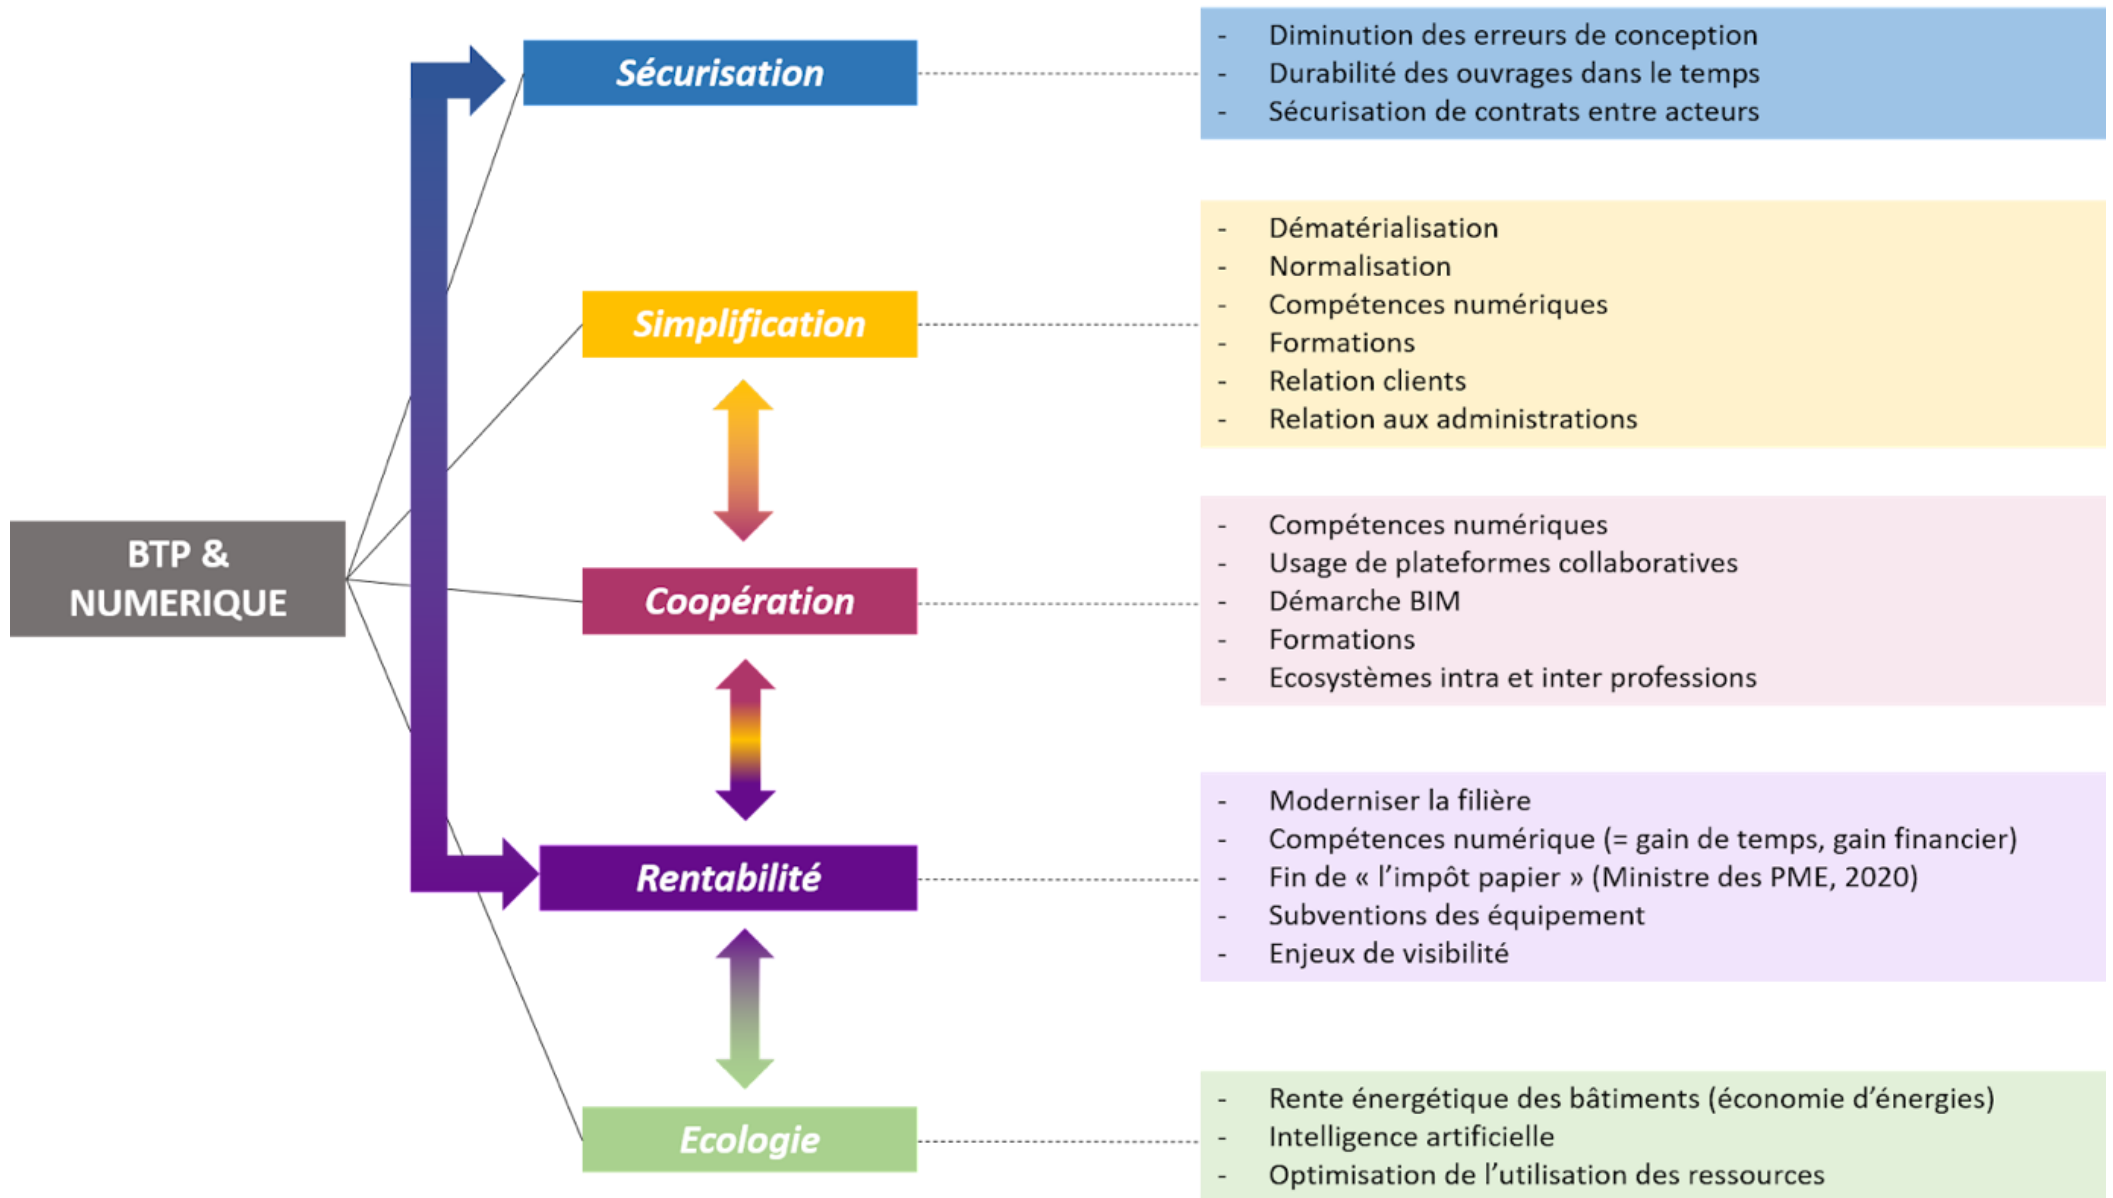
BTP & NUMERIQUE

Sécurisation

- Diminution des erreurs de conception
- Durabilité des ouvrages dans le temps
- Sécurisation de contrats entre acteurs

Simplification

- Dématérialisation
- Normalisation
- Compétences numériques
- Formations
- Relation clients
- Relation aux administrations

Coopération

- Compétences numériques
- Usage de plateformes collaboratives
- Démarche BIM
- Formations
- Ecosystèmes intra et inter professions

Rentabilité

- Moderniser la filière
- Compétences numérique (= gain de temps, gain financier)
- Fin de « l'impôt papier » (Ministre des PME, 2020)
- Subventions des équipement
- Enjeux de visibilité

Ecologie

- Rente énergétique des bâtiments (économie d'énergies)
- Intelligence artificielle
- Optimisation de l'utilisation des ressources